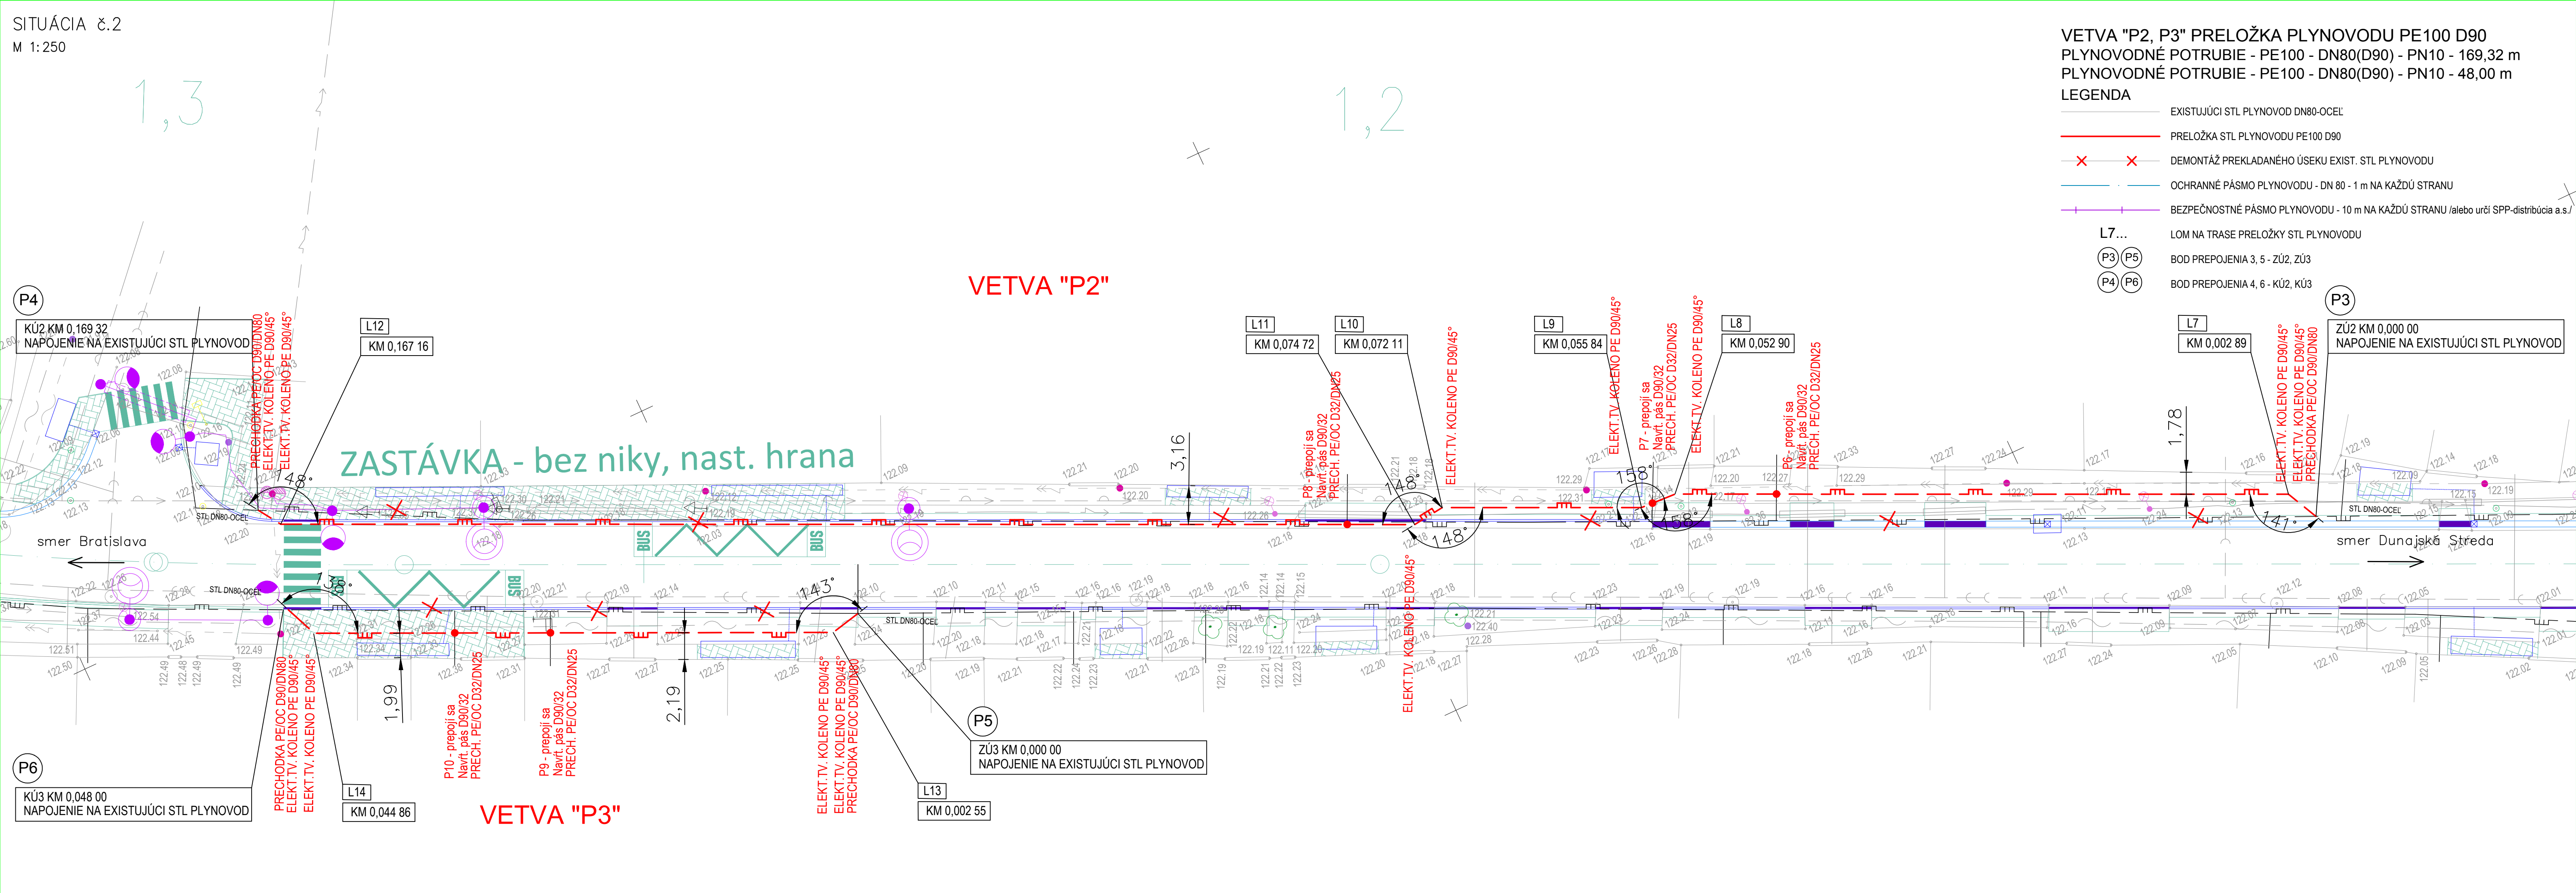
SITUÁCIA č.2
M 1:250

1,3

1,2

VETVA "P2, P3" PRELOŽKA PLYNOVODU PE100 D90
PLYNOVODNÉ POTRUBIE - PE100 - DN80(D90) - PN10 - 169,32 m
PLYNOVODNÉ POTRUBIE - PE100 - DN80(D90) - PN10 - 48,00 m
LEGENDA
EXISTUJÚCI STL PLYNOVOD DN80-OCEĽ
PRELOŽKA STL PLYNOVODU PE100 D90
DEMONTÁŽ PREKLADANÉHO ÚSEKU EXIST. STL PLYNOVODU
OCHRANNÉ PÁSMO PLYNOVODU - DN 80 - 1 m NA KAŽDÚ STRANU
BEZPEČNOSTNÉ PÁSMO PLYNOVODU - 10 m NA KAŽDÚ STRANU /alebo určí SPP-distribúcia a.s./
L7... LOM NA TRASE PRELOŽKY STL PLYNOVODU
P3 P5 BOD PREPOJENIA 3, 5 - ZÚ2, ZÚ3
P4 P6 BOD PREPOJENIA 4, 6 - KÚ2, KÚ3

VETVA "P2"

P4
KÚ2 KM 0,169 32
NAPOJENIE NA EXISTUJÚCI STL PLYNOVOD

PRECHODKA PE/OC D90/DN80
ELEKT.TV. KOLENO PE D90/45°
ELEKT.TV. KOLENO PE D90/45°

L12
KM 0,167 16

ZASTÁVKA - bez niky, nast. hrana

3,16

L11
KM 0,074 72

L10
KM 0,072 11

P8 - prepoj sa
Navrt. pás D90/32
PRECH. PE/OC D32/DN25

ELEKT.TV. KOLENO PE D90/45°

L9
KM 0,055 84

ELEKT.TV. KOLENO PE D90/45°

P7 - prepoj sa
Navrt. pás D90/32
PRECH. PE/OC D32/DN25

ELEKT.TV. KOLENO PE D90/45°

L8
KM 0,052 90

P6 - prepoj sa
Navrt. pás D90/32
PRECH. PE/OC D32/DN25

1,78

L7
KM 0,002 89

ELEKT.TV. KOLENO PE D90/45°
ELEKT.TV. KOLENO PE D90/45°
PRECHODKA PE/OC D90/DN80

P3
ZÚ2 KM 0,000 00
NAPOJENIE NA EXISTUJÚCI STL PLYNOVOD

148°
148°
148°
158°
158°
141°
138°
143°

STL DN80-OCEĽ

smer Bratislava
smer Dunajská Streda

BUS
BUS
BUS

ELEKT.TV. KOLENO PE D90/45°

1,99
2,19

P10 - prepoj sa
Navrt. pás D90/32
PRECH. PE/OC D32/DN25

P9 - prepoj sa
Navrt. pás D90/32
PRECH. PE/OC D32/DN25

ELEKT.TV. KOLENO PE D90/45°
ELEKT.TV. KOLENO PE D90/45°
PRECHODKA PE/OC D90/DN80

P5
ZÚ3 KM 0,000 00
NAPOJENIE NA EXISTUJÚCI STL PLYNOVOD

P6
KÚ3 KM 0,048 00
NAPOJENIE NA EXISTUJÚCI STL PLYNOVOD

PRECHODKA PE/OC D90/DN80
ELEKT.TV. KOLENO PE D90/45°
ELEKT.TV. KOLENO PE D90/45°

L14
KM 0,044 86

VETVA "P3"

L13
KM 0,002 55